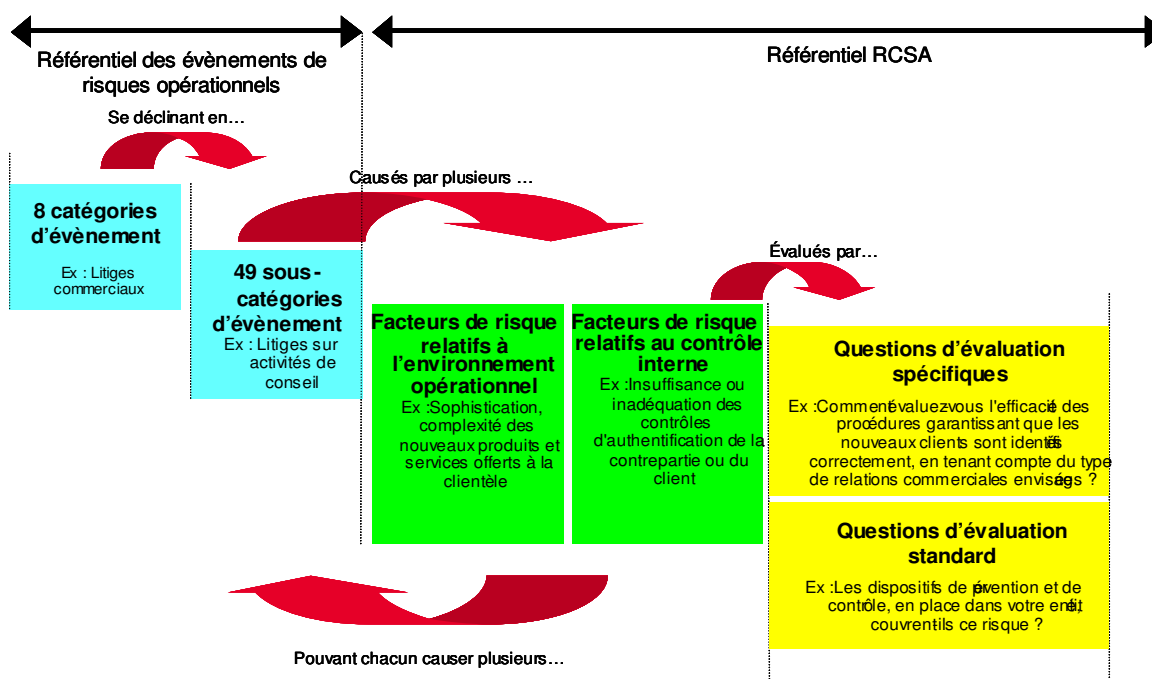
Référentiel des évènements de risques opérationnels

Référentiel RCSA

Se déclinant en…

Causés par plusieurs …

8 catégories d'évènement

Ex : Litiges commerciaux

49 sous-catégories d'évènement

Ex : Litiges sur activités de conseil

Évalués par…

Facteurs de risque relatifs à l'environnement opérationnel

Ex :Sophistication, complexité des nouveaux produits et services offerts à la clientèle

Facteurs de risque relatifs au contrôle interne

Ex :Insuffisance ou inadéquation des contrôles d'authentification de la contrepartie ou du client

Questions d'évaluation spécifiques

Ex :Comment évaluez-vous l'efficacité des procédures garantissant que les nouveaux clients sont identifiés correctement, en tenant compte du type de relations commerciales envisagées ?

Questions d'évaluation standard

Ex :Les dispositifs de prévention et de contrôle, en place dans votre entité, couvrent-ils ce risque ?

Pouvant chacun causer plusieurs…